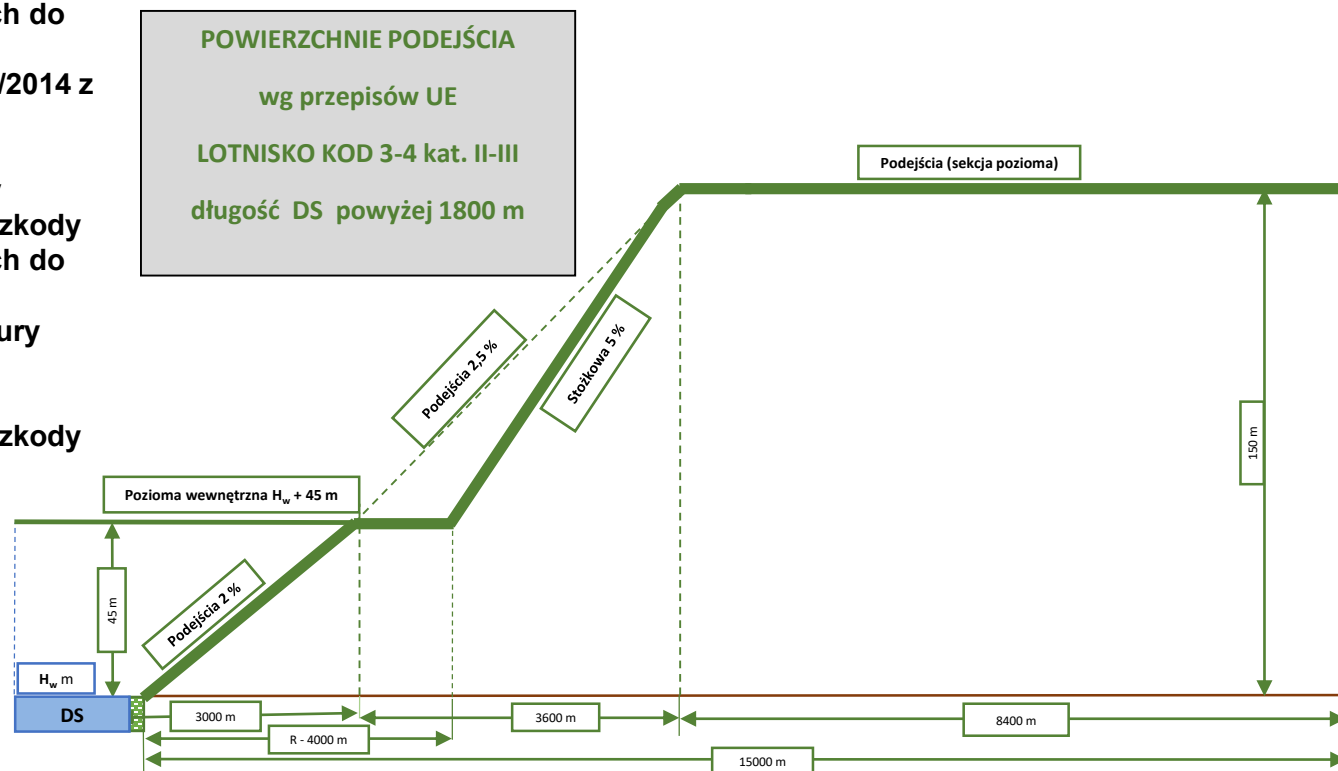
ch do

/2014 z

zkody
ch do

ury

zkody

POWIERZCHNIE PODEJŚCIA

wg przepisów UE

LOTNISKO KOD 3-4 kat. II-III

długość DS powyżej 1800 m

Podejścia (sekcja pozioma)

Stożkowa 5 %

Podejścia 2,5 %

150 m

Pozioma wewnętrzna $H_w$ + 45 m

45 m

Podejścia 2 %

$H_w$ m

DS

3000 m

R - 4000 m

3600 m

8400 m

15000 m